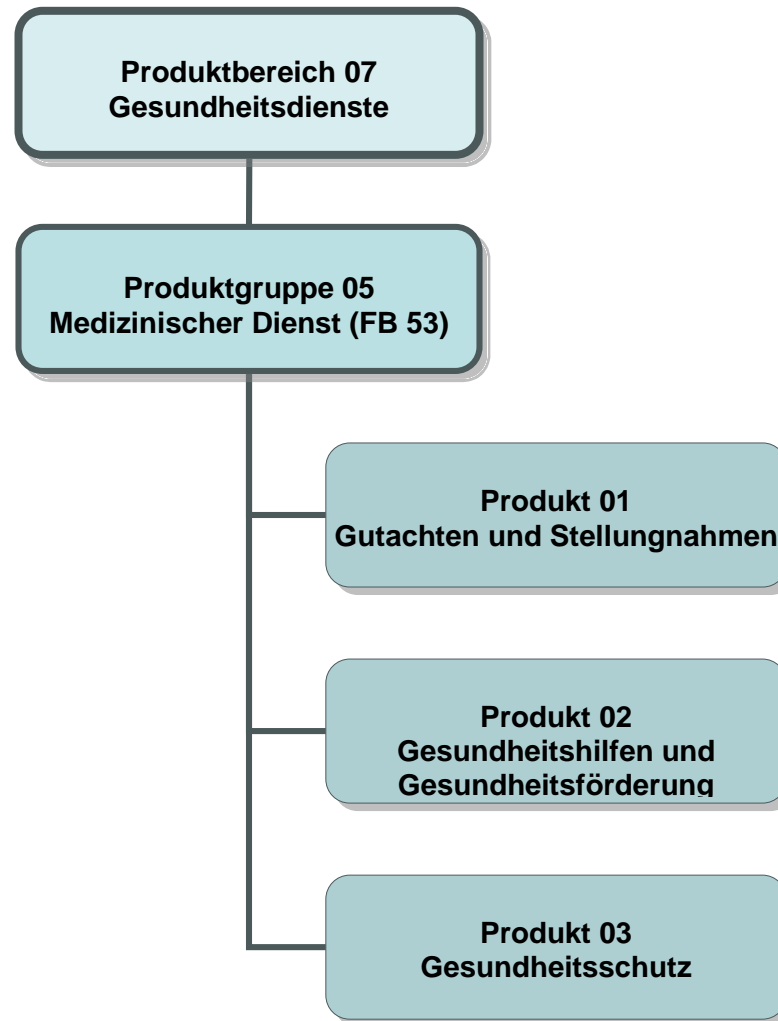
Produktbereich 07
Gesundheitsdienste

Produktgruppe 05
Medizinischer Dienst (FB 53)

Produkt 01
Gutachten und Stellungnahmen

Produkt 02
Gesundheitshilfen und Gesundheitsförderung

Produkt 03
Gesundheitsschutz